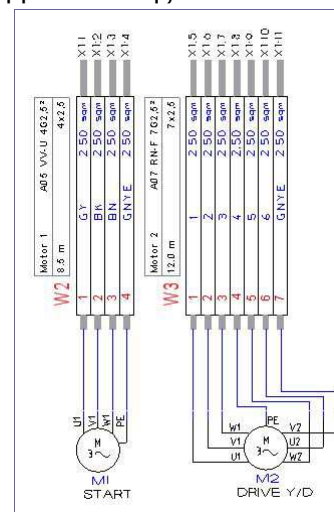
X1:1
X1:2
X1:3
X1:4

Motor 1
8.5 m
A05 VV-U 4G2,5²
4x2,5

W2

GY 250 sqm
BK 250 sqm
BN 250 sqm
GNYE 250 sqm

1
2
3
4

X1:5
X1:6
X1:7
X1:8
X1:9
X1:10
X1:11

Motor 2
12.0 m
A07 RN-F 7G2,5²
7x2,5

W3

1 250 sqm
2 250 sqm
3 250 sqm
4 250 sqm
5 250 sqm
6 250 sqm
GNYE 250 sqm

1
2
3
4
5
6
7

U1
V1
W1
PE

M
3~

M1
START

W1
PE
V1
U1
V2
U2
W2

M
3~

M2
DRIVE Y/D